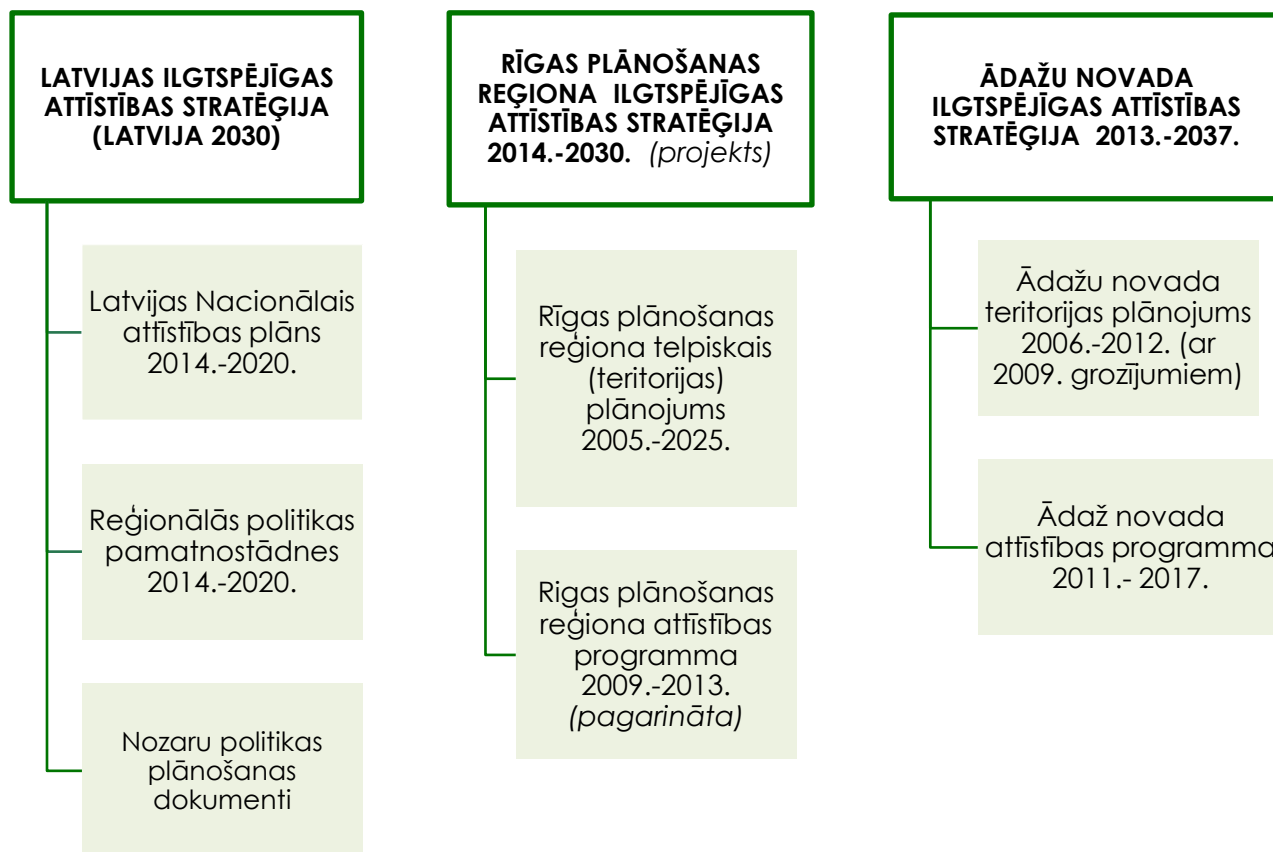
LATVIJAS ILGTSPĒJĪGAS ATTĪSTĪBAS STRATĒĢIJA (LATVIJA 2030)

Latvijas Nacionālais attīstības plāns 2014.-2020.

Reģionālās politikas pamatnostādnes 2014.-2020.

Nozaru politikas plānošanas dokumenti

RĪGAS PLĀNOŠANAS REĢIONA ILGTSPĒJĪGAS ATTĪSTĪBAS STRATĒĢIJA 2014.-2030. (projekts)

Rīgas plānošanas reģiona telpiskais (teritorijas) plānojums 2005.-2025.

Rigas plānošanas reģiona attīstības programma 2009.-2013. (pagarināta)

ĀDAŽU NOVADA ILGTSPĒJĪGAS ATTĪSTĪBAS STRATĒĢIJA 2013.-2037.

Ādažu novada teritorijas plānojums 2006.-2012. (ar 2009. grozījumiem)

Ādaž novada attīstības programma 2011.- 2017.